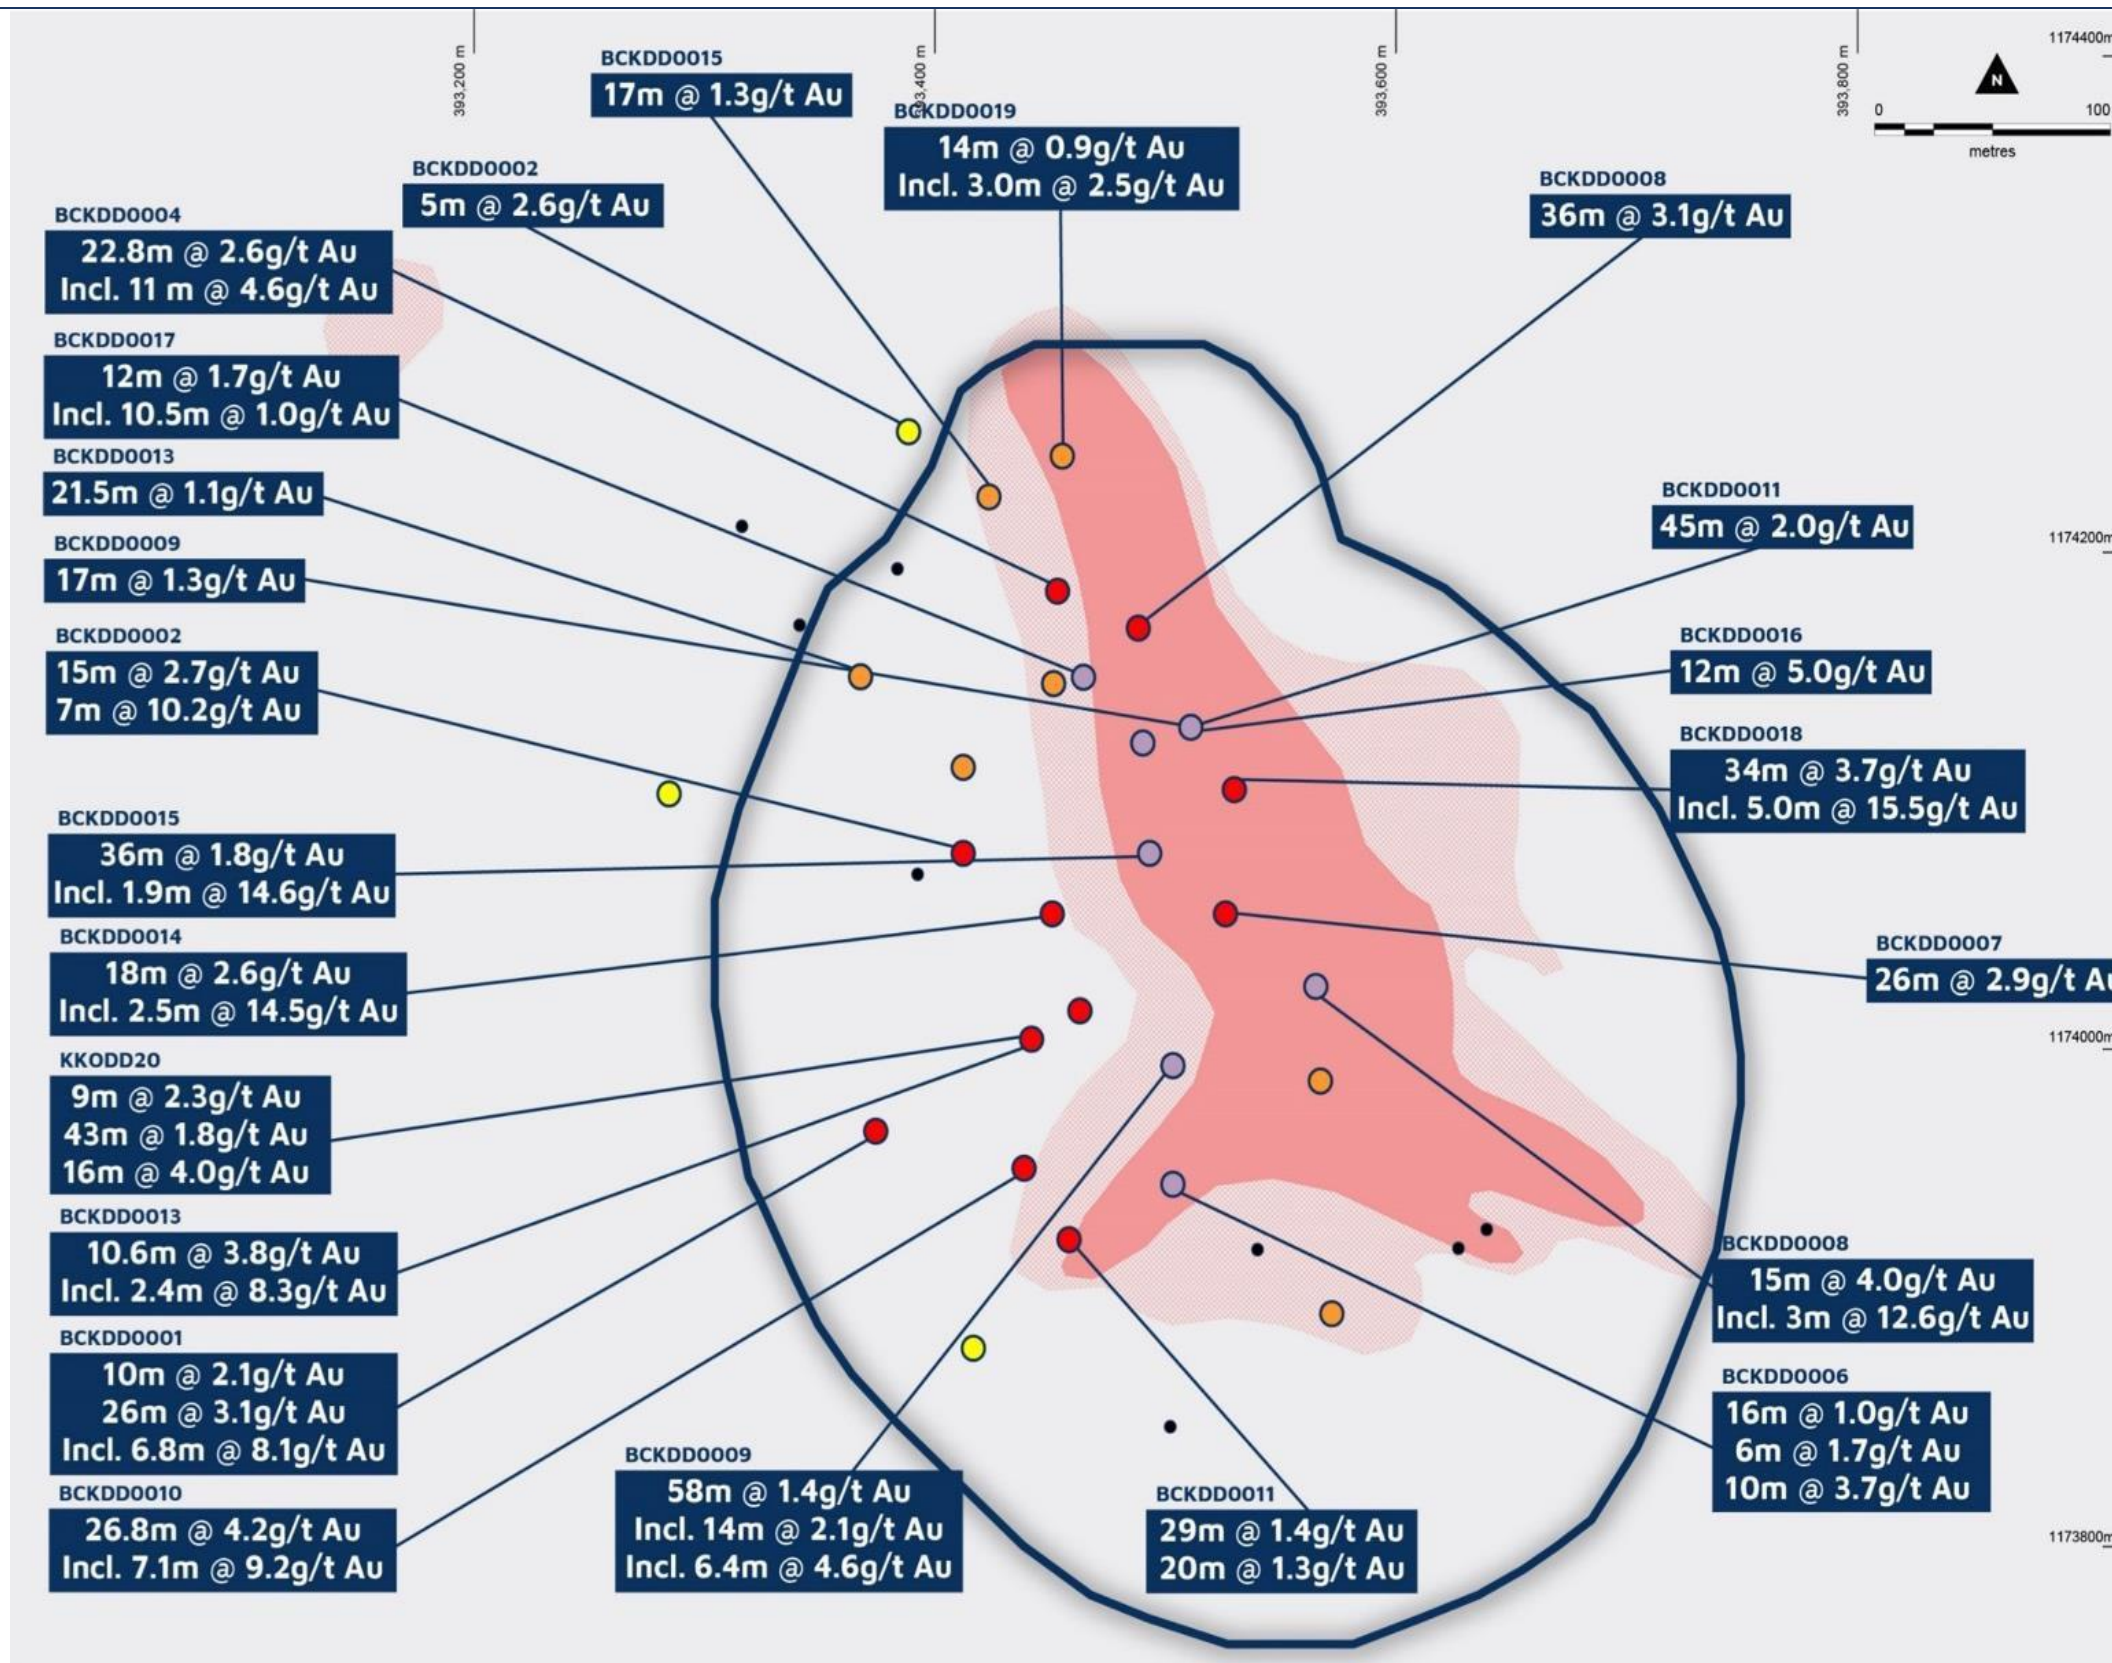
393,200 m
393,400 m
393,600 m
393,800 m
1174400m
N
0
100
metres

BCKDD0015
17m @ 1.3g/t Au

BCKDD0019
14m @ 0.9g/t Au
Incl. 3.0m @ 2.5g/t Au

BCKDD0002
5m @ 2.6g/t Au

BCKDD0008
36m @ 3.1g/t Au

BCKDD0004
22.8m @ 2.6g/t Au
Incl. 11 m @ 4.6g/t Au

BCKDD0017
12m @ 1.7g/t Au
Incl. 10.5m @ 1.0g/t Au

BCKDD0013
21.5m @ 1.1g/t Au

BCKDD0011
45m @ 2.0g/t Au

1174200m

BCKDD0009
17m @ 1.3g/t Au

BCKDD0002
15m @ 2.7g/t Au
7m @ 10.2g/t Au

BCKDD0016
12m @ 5.0g/t Au

BCKDD0018
34m @ 3.7g/t Au
Incl. 5.0m @ 15.5g/t Au

BCKDD0015
36m @ 1.8g/t Au
Incl. 1.9m @ 14.6g/t Au

BCKDD0014
18m @ 2.6g/t Au
Incl. 2.5m @ 14.5g/t Au

BCKDD0007
26m @ 2.9g/t A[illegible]

1174000m

KKODD20
9m @ 2.3g/t Au
43m @ 1.8g/t Au
16m @ 4.0g/t Au

BCKDD0013
10.6m @ 3.8g/t Au
Incl. 2.4m @ 8.3g/t Au

BCKDD0008
15m @ 4.0g/t Au
Incl. 3m @ 12.6g/t Au

BCKDD0001
10m @ 2.1g/t Au
26m @ 3.1g/t Au
Incl. 6.8m @ 8.1g/t Au

BCKDD0006
16m @ 1.0g/t Au
6m @ 1.7g/t Au
10m @ 3.7g/t Au

BCKDD0010
26.8m @ 4.2g/t Au
Incl. 7.1m @ 9.2g/t Au

BCKDD0009
58m @ 1.4g/t Au
Incl. 14m @ 2.1g/t Au
Incl. 6.4m @ 4.6g/t Au

BCKDD0011
29m @ 1.4g/t Au
20m @ 1.3g/t Au

1173800m